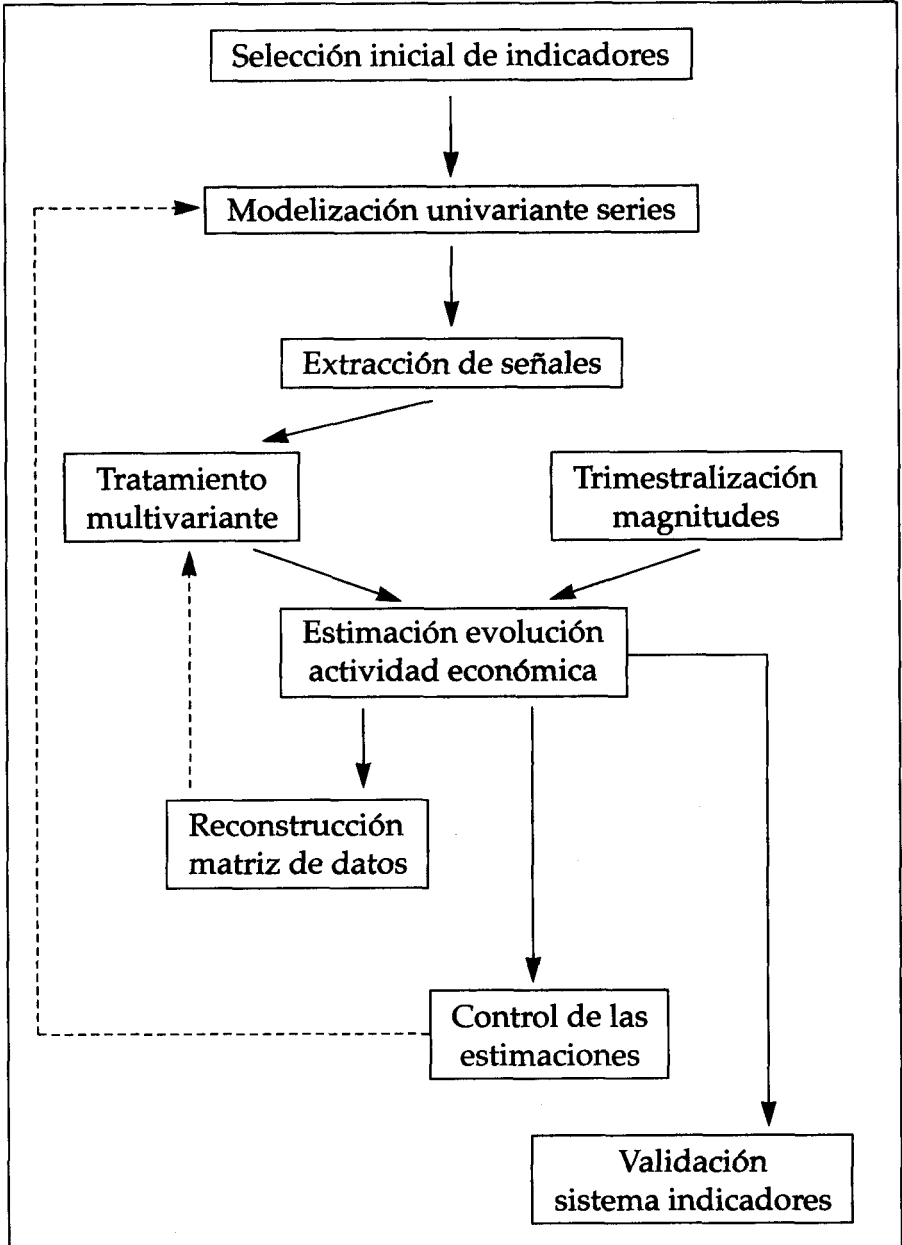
Selección inicial de indicadores

Modelización univariante series

Extracción de señales

Tratamiento multivariante

Trimestralización magnitudes

Estimación evolución actividad económica

Reconstrucción matriz de datos

Control de las estimaciones

Validación sistema indicadores